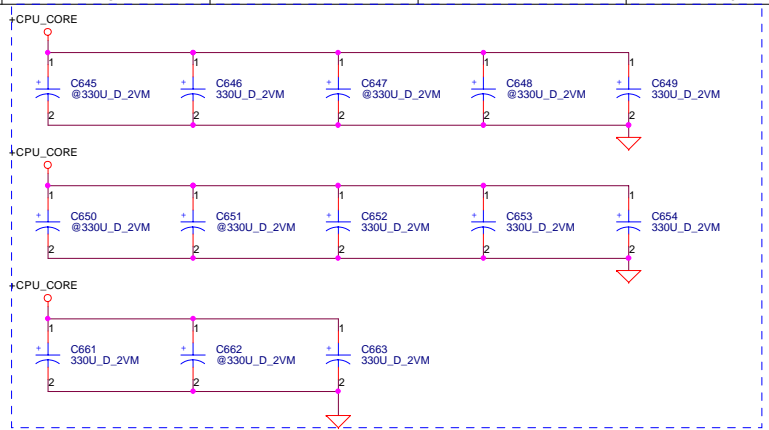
+CPU_CORE

1
C645
@330U_D_2VM
2

1
C646
330U_D_2VM
2

1
C647
@330U_D_2VM
2

1
C648
@330U_D_2VM
2

1
C649
330U_D_2VM
2

+CPU_CORE

1
C650
@330U_D_2VM
2

1
C651
@330U_D_2VM
2

1
C652
330U_D_2VM
2

1
C653
330U_D_2VM
2

1
C654
330U_D_2VM
2

+CPU_CORE

1
C661
330U_D_2VM
2

1
C662
@330U_D_2VM
2

1
C663
330U_D_2VM
2